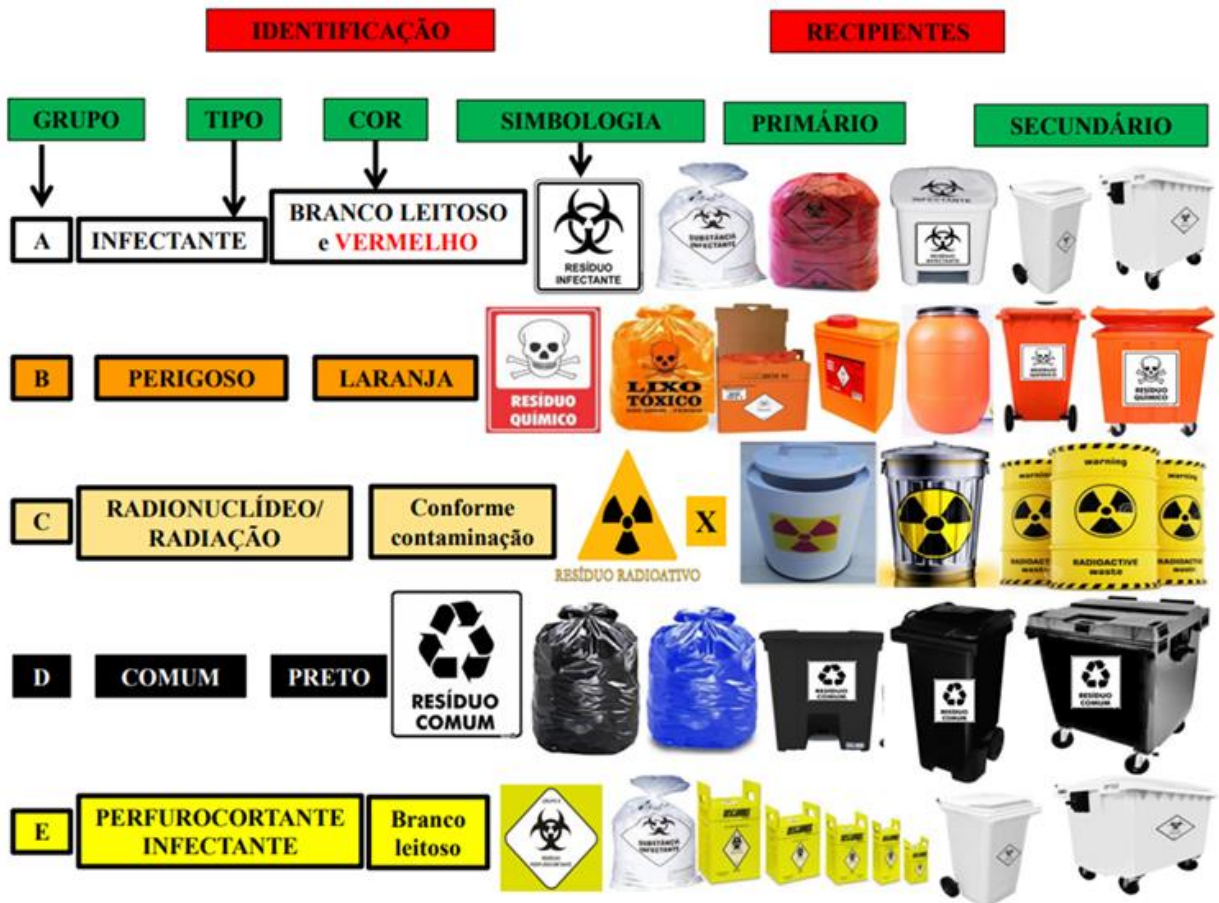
IDENTIFICAÇÃO

RECIPIENTES

GRUPO

TIPO

COR

SIMBOLOGIA

PRIMÁRIO

SECUNDÁRIO

A

INFECTANTE

BRANCO LEITOSO e VERMELHO

RESÍDUO INFECTANTE

SUBSTÂNCIA INFECTANTE

INFECTANTE

B

PERIGOSO

LARANJA

RESÍDUO QUÍMICO

LIXO TÓXICO

RESÍDUO QUÍMICO

C

RADIONUCLÍDEO/ RADIAÇÃO

Conforme contaminação

X

RESÍDUO RADIOATIVO

warning

RADIOACTIVE waste

RADIOACTIVE waste

RADIOACTIVE waste

D

COMUM

PRETO

RESÍDUO COMUM

RESÍDUO COMUM

RESÍDUO COMUM

RESÍDUO COMUM

E

PERFUROCORTANTE INFECTANTE

Branco leitoso

SUBSTÂNCIA INFECTANTE